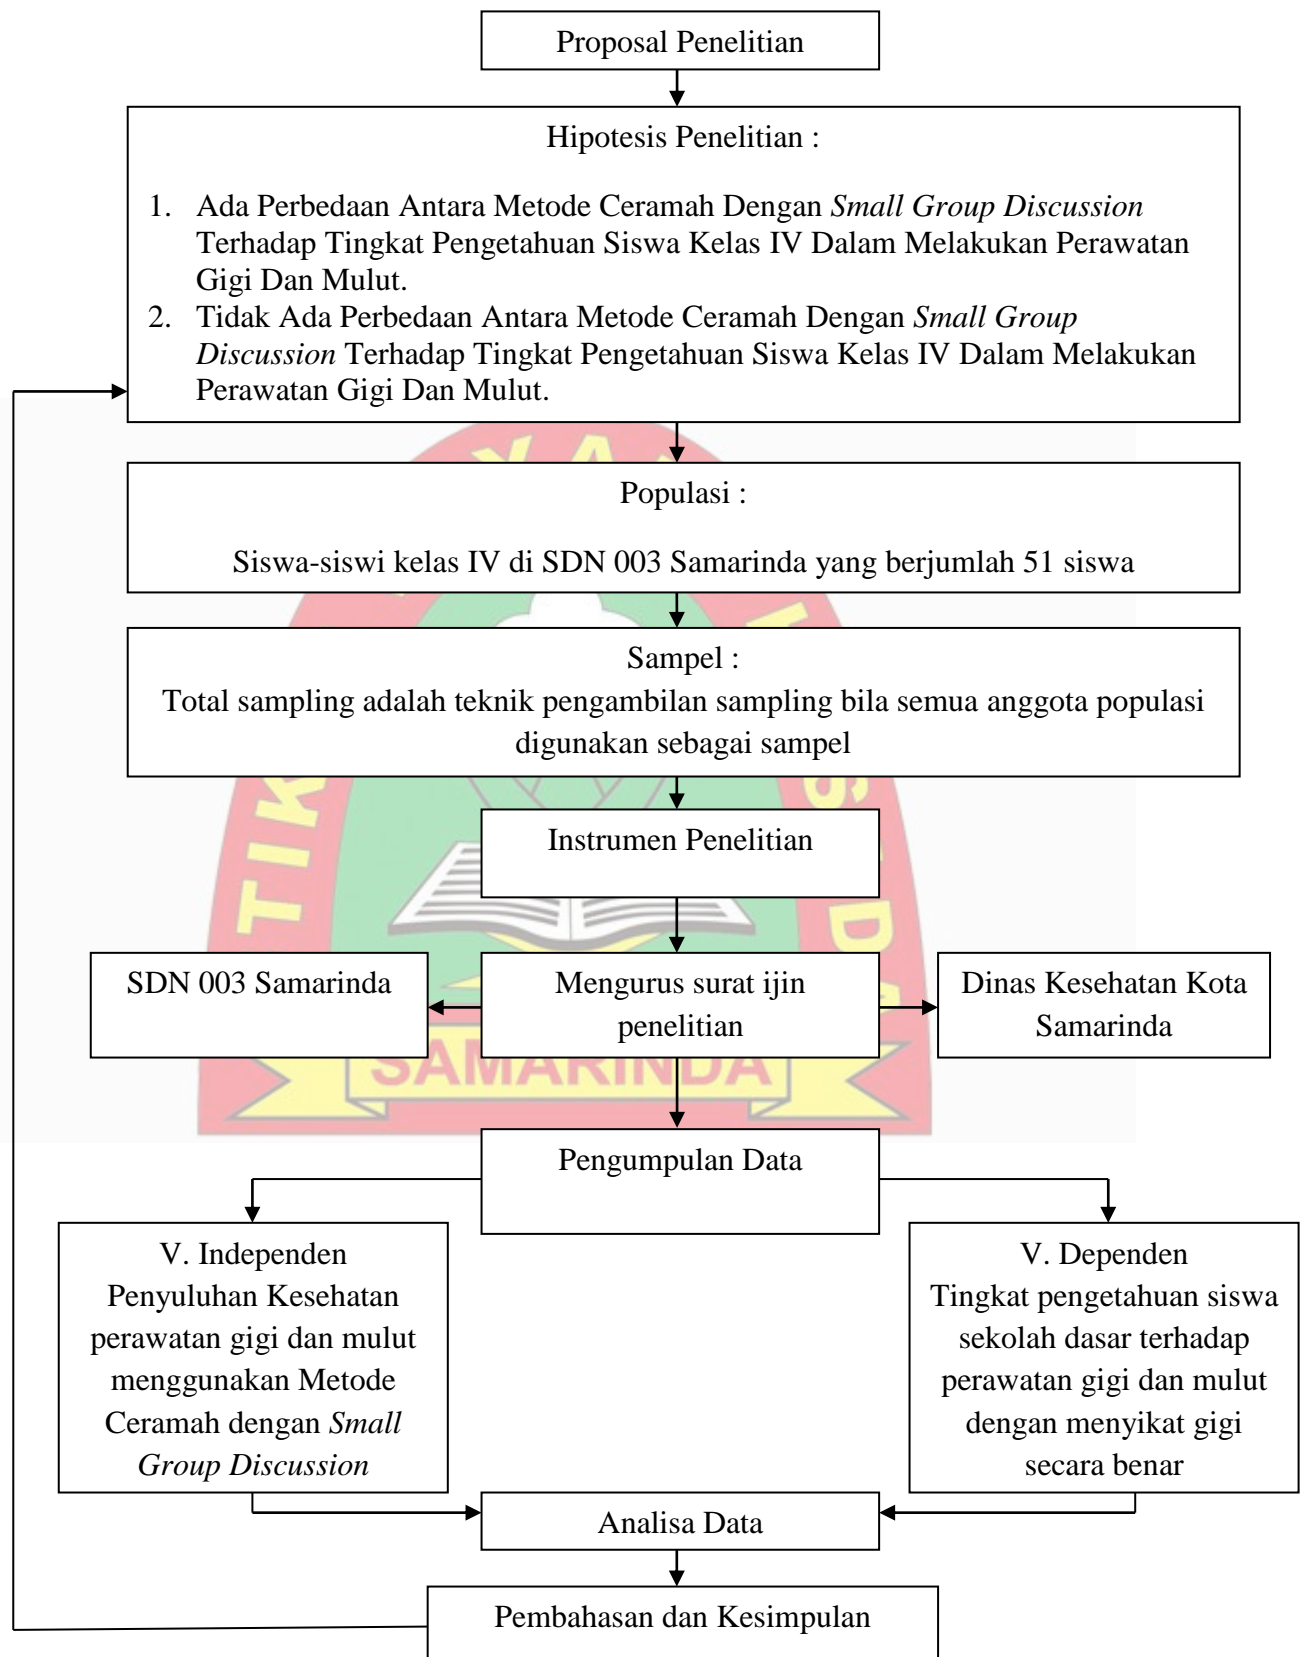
Proposal Penelitian

Hipotesis Penelitian :

1. Ada Perbedaan Antara Metode Ceramah Dengan *Small Group Discussion* Terhadap Tingkat Pengetahuan Siswa Kelas IV Dalam Melakukan Perawatan Gigi Dan Mulut.
2. Tidak Ada Perbedaan Antara Metode Ceramah Dengan *Small Group Discussion* Terhadap Tingkat Pengetahuan Siswa Kelas IV Dalam Melakukan Perawatan Gigi Dan Mulut.

Populasi :

Siswa-siswi kelas IV di SDN 003 Samarinda yang berjumlah 51 siswa

Sampel :
Total sampling adalah teknik pengambilan sampling bila semua anggota populasi digunakan sebagai sampel

Instrumen Penelitian

SDN 003 Samarinda

Mengurus surat ijin penelitian

Dinas Kesehatan Kota Samarinda

SAMARINDA

Pengumpulan Data

V. Independen
Penyuluhan Kesehatan perawatan gigi dan mulut menggunakan Metode Ceramah dengan *Small Group Discussion*

V. Dependen
Tingkat pengetahuan siswa sekolah dasar terhadap perawatan gigi dan mulut dengan menyikat gigi secara benar

Analisa Data

Pembahasan dan Kesimpulan